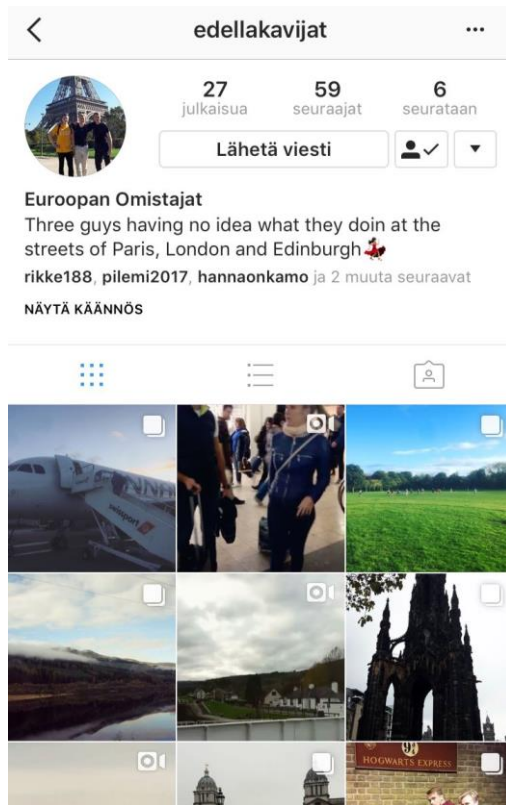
edellakavijat

27
julkaisua

59
seuraajat

6
seurataan

Lähetä viesti

Euroopan Omistajat
Three guys having no idea what they doin at the streets of Paris, London and Edinburgh💃

rikke188, pilemi2017, hannaonkamo ja 2 muuta seuraavat

NÄYTÄ KÄÄNNÖS

HOGWARTS EXPRESS